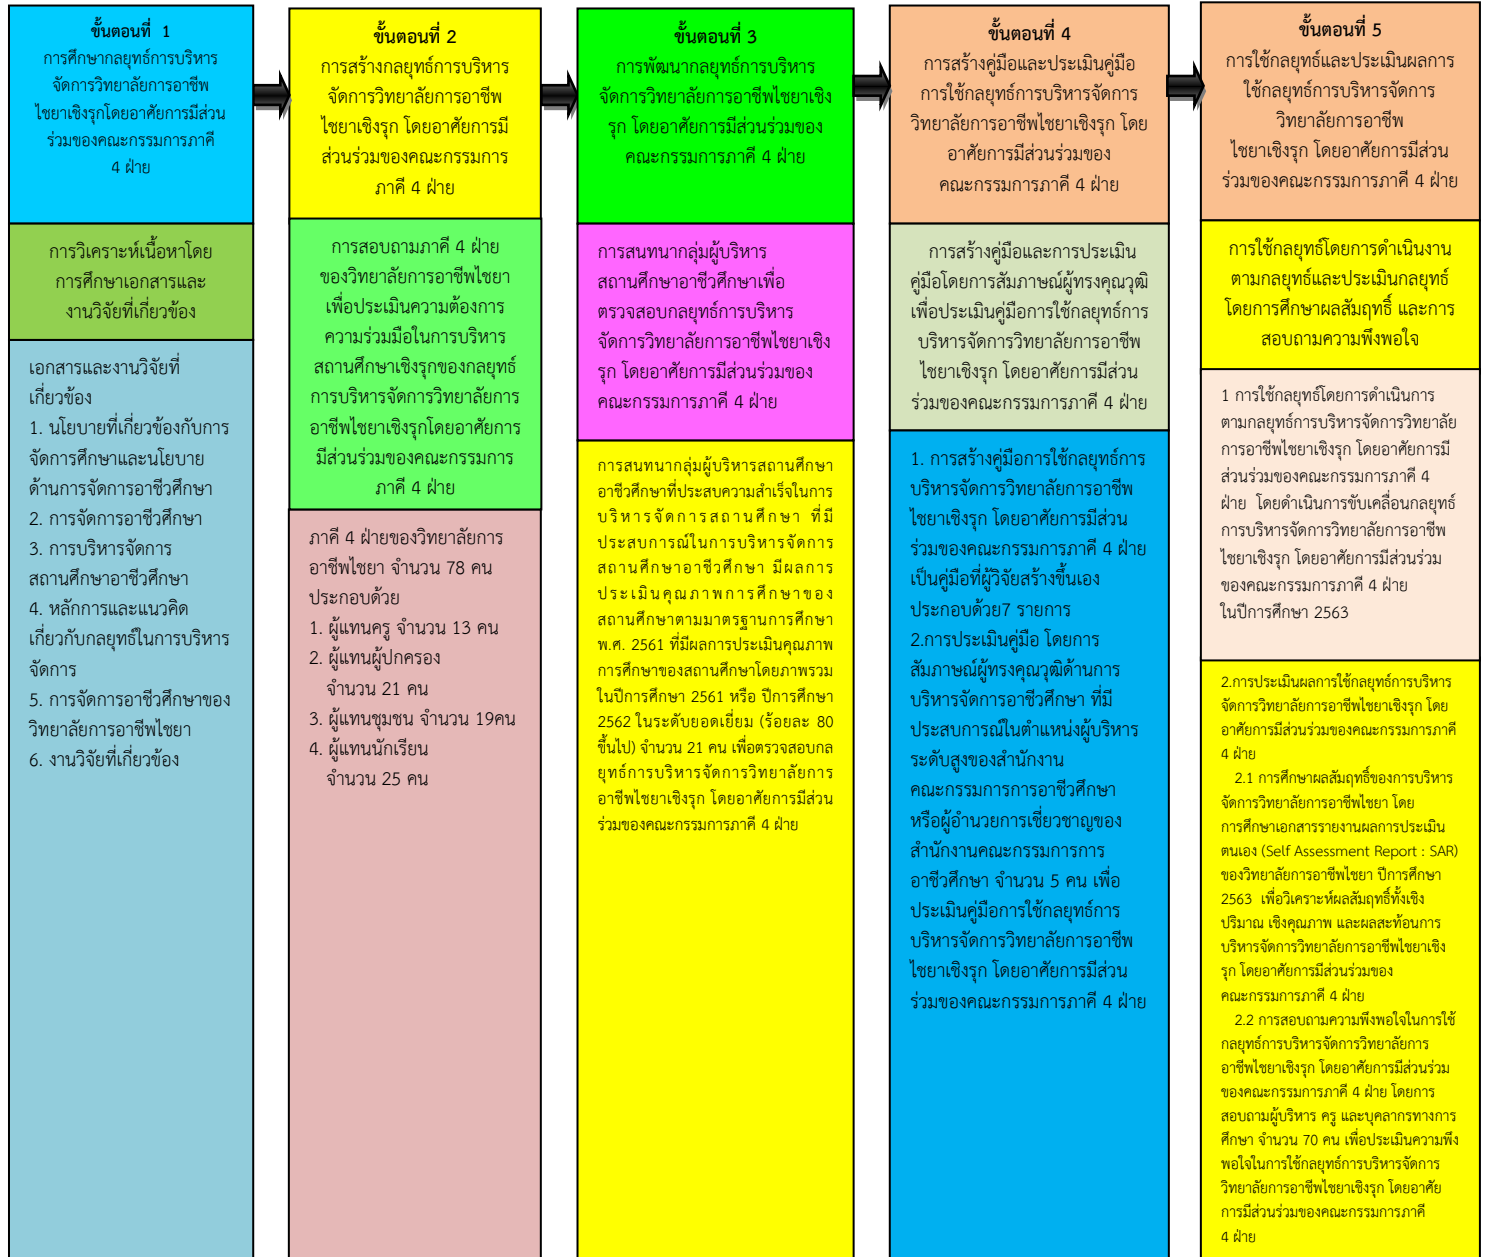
ขั้นตอนที่ 1
การศึกษากลยุทธ์การบริหารจัดการวิทยาลัยการอาชีพไชยาเชิงรุกโดยอาศัยการมีส่วนร่วมของคณะกรรมการภาคี 4 ฝ่าย

การวิเคราะห์เนื้อหาโดยการศึกษาเอกสารและงานวิจัยที่เกี่ยวข้อง

เอกสารและงานวิจัยที่เกี่ยวข้อง
1. นโยบายที่เกี่ยวข้องกับการจัดการศึกษาและนโยบายด้านการจัดการอาชีวศึกษา
2. การจัดการอาชีวศึกษา
3. การบริหารจัดการสถานศึกษาอาชีวศึกษา
4. หลักการและแนวคิดเกี่ยวกับกลยุทธ์ในการบริหารจัดการ
5. การจัดการอาชีวศึกษาของวิทยาลัยการอาชีพไชยา
6. งานวิจัยที่เกี่ยวข้อง

ขั้นตอนที่ 2
การสร้างกลยุทธ์การบริหารจัดการวิทยาลัยการอาชีพไชยาเชิงรุก โดยอาศัยการมีส่วนร่วมของคณะกรรมการภาคี 4 ฝ่าย

การสอบถามภาคี 4 ฝ่ายของวิทยาลัยการอาชีพไชยาเพื่อประเมินความต้องการความร่วมมือในการบริหารสถานศึกษาเชิงรุกของกลยุทธ์การบริหารจัดการวิทยาลัยการอาชีพไชยาเชิงรุกโดยอาศัยการมีส่วนร่วมของคณะกรรมการภาคี 4 ฝ่าย

ภาคี 4 ฝ่ายของวิทยาลัยการอาชีพไชยา จำนวน 78 คน ประกอบด้วย
1. ผู้แทนครู จำนวน 13 คน
2. ผู้แทนผู้ปกครอง จำนวน 21 คน
3. ผู้แทนชุมชน จำนวน 19คน
4. ผู้แทนนักเรียน จำนวน 25 คน

ขั้นตอนที่ 3
การพัฒนากลยุทธ์การบริหารจัดการวิทยาลัยการอาชีพไชยาเชิงรุก โดยอาศัยการมีส่วนร่วมของคณะกรรมการภาคี 4 ฝ่าย

การสนทนากลุ่มผู้บริหารสถานศึกษาอาชีวศึกษาเพื่อตรวจสอบกลยุทธ์การบริหารจัดการวิทยาลัยการอาชีพไชยาเชิงรุก โดยอาศัยการมีส่วนร่วมของคณะกรรมการภาคี 4 ฝ่าย

การสนทนากลุ่มผู้บริหารสถานศึกษาอาชีวศึกษาที่ประสบความสำเร็จในการบริหารจัดการสถานศึกษา ที่มีประสบการณ์ในการบริหารจัดการสถานศึกษาอาชีวศึกษา มีผลการประเมินคุณภาพการศึกษาของสถานศึกษาตามมาตรฐานการศึกษา พ.ศ. 2561 ที่มีผลการประเมินคุณภาพการศึกษาของสถานศึกษาโดยภาพรวมในปีการศึกษา 2561 หรือ ปีการศึกษา 2562 ในระดับยอดเยี่ยม (ร้อยละ 80 ขึ้นไป) จำนวน 21 คน เพื่อตรวจสอบกลยุทธ์การบริหารจัดการวิทยาลัยการอาชีพไชยาเชิงรุก โดยอาศัยการมีส่วนร่วมของคณะกรรมการภาคี 4 ฝ่าย

ขั้นตอนที่ 4
การสร้างคู่มือและประเมินคู่มือการใช้กลยุทธ์การบริหารจัดการวิทยาลัยการอาชีพไชยาเชิงรุก โดยอาศัยการมีส่วนร่วมของคณะกรรมการภาคี 4 ฝ่าย

การสร้างคู่มือและการประเมินคู่มือโดยการสัมภาษณ์ผู้ทรงคุณวุฒิเพื่อประเมินคู่มือการใช้กลยุทธ์การบริหารจัดการวิทยาลัยการอาชีพไชยาเชิงรุก โดยอาศัยการมีส่วนร่วมของคณะกรรมการภาคี 4 ฝ่าย

1. การสร้างคู่มือการใช้กลยุทธ์การบริหารจัดการวิทยาลัยการอาชีพไชยาเชิงรุก โดยอาศัยการมีส่วนร่วมของคณะกรรมการภาคี 4 ฝ่าย เป็นคู่มือที่ผู้วิจัยสร้างขึ้นเอง ประกอบด้วย7 รายการ
2.การประเมินคู่มือ โดยการสัมภาษณ์ผู้ทรงคุณวุฒิด้านการบริหารจัดการอาชีวศึกษา ที่มีประสบการณ์ในตำแหน่งผู้บริหารระดับสูงของสำนักงานคณะกรรมการการอาชีวศึกษา หรือผู้อำนวยการเชี่ยวชาญของสำนักงานคณะกรรมการการอาชีวศึกษา จำนวน 5 คน เพื่อประเมินคู่มือการใช้กลยุทธ์การบริหารจัดการวิทยาลัยการอาชีพไชยาเชิงรุก โดยอาศัยการมีส่วนร่วมของคณะกรรมการภาคี 4 ฝ่าย

ขั้นตอนที่ 5
การใช้กลยุทธ์และประเมินผลการใช้กลยุทธ์การบริหารจัดการวิทยาลัยการอาชีพไชยาเชิงรุก โดยอาศัยการมีส่วนร่วมของคณะกรรมการภาคี 4 ฝ่าย

การใช้กลยุทธ์โดยการดำเนินงานตามกลยุทธ์และประเมินกลยุทธ์โดยการศึกษาผลสัมฤทธิ์ และการสอบถามความพึงพอใจ

1 การใช้กลยุทธ์โดยการดำเนินการตามกลยุทธ์การบริหารจัดการวิทยาลัยการอาชีพไชยาเชิงรุก โดยอาศัยการมีส่วนร่วมของคณะกรรมการภาคี 4 ฝ่าย โดยดำเนินการขับเคลื่อนกลยุทธ์การบริหารจัดการวิทยาลัยการอาชีพไชยาเชิงรุก โดยอาศัยการมีส่วนร่วมของคณะกรรมการภาคี 4 ฝ่าย ในปีการศึกษา 2563

2.การประเมินผลการใช้กลยุทธ์การบริหารจัดการวิทยาลัยการอาชีพไชยาเชิงรุก โดยอาศัยการมีส่วนร่วมของคณะกรรมการภาคี 4 ฝ่าย
2.1 การศึกษาผลสัมฤทธิ์ของการบริหารจัดการวิทยาลัยการอาชีพไชยา โดยการศึกษาเอกสารรายงานผลการประเมินตนเอง (Self Assessment Report : SAR) ของวิทยาลัยการอาชีพไชยา ปีการศึกษา 2563 เพื่อวิเคราะห์ผลสัมฤทธิ์ทั้งเชิงปริมาณ เชิงคุณภาพ และผลสะท้อนการบริหารจัดการวิทยาลัยการอาชีพไชยาเชิงรุก โดยอาศัยการมีส่วนร่วมของคณะกรรมการภาคี 4 ฝ่าย
2.2 การสอบถามความพึงพอใจในการใช้กลยุทธ์การบริหารจัดการวิทยาลัยการอาชีพไชยาเชิงรุก โดยอาศัยการมีส่วนร่วมของคณะกรรมการภาคี 4 ฝ่าย โดยการสอบถามผู้บริหาร ครู และบุคลากรทางการศึกษา จำนวน 70 คน เพื่อประเมินความพึงพอใจในการใช้กลยุทธ์การบริหารจัดการวิทยาลัยการอาชีพไชยาเชิงรุก โดยอาศัยการมีส่วนร่วมของคณะกรรมการภาคี 4 ฝ่าย